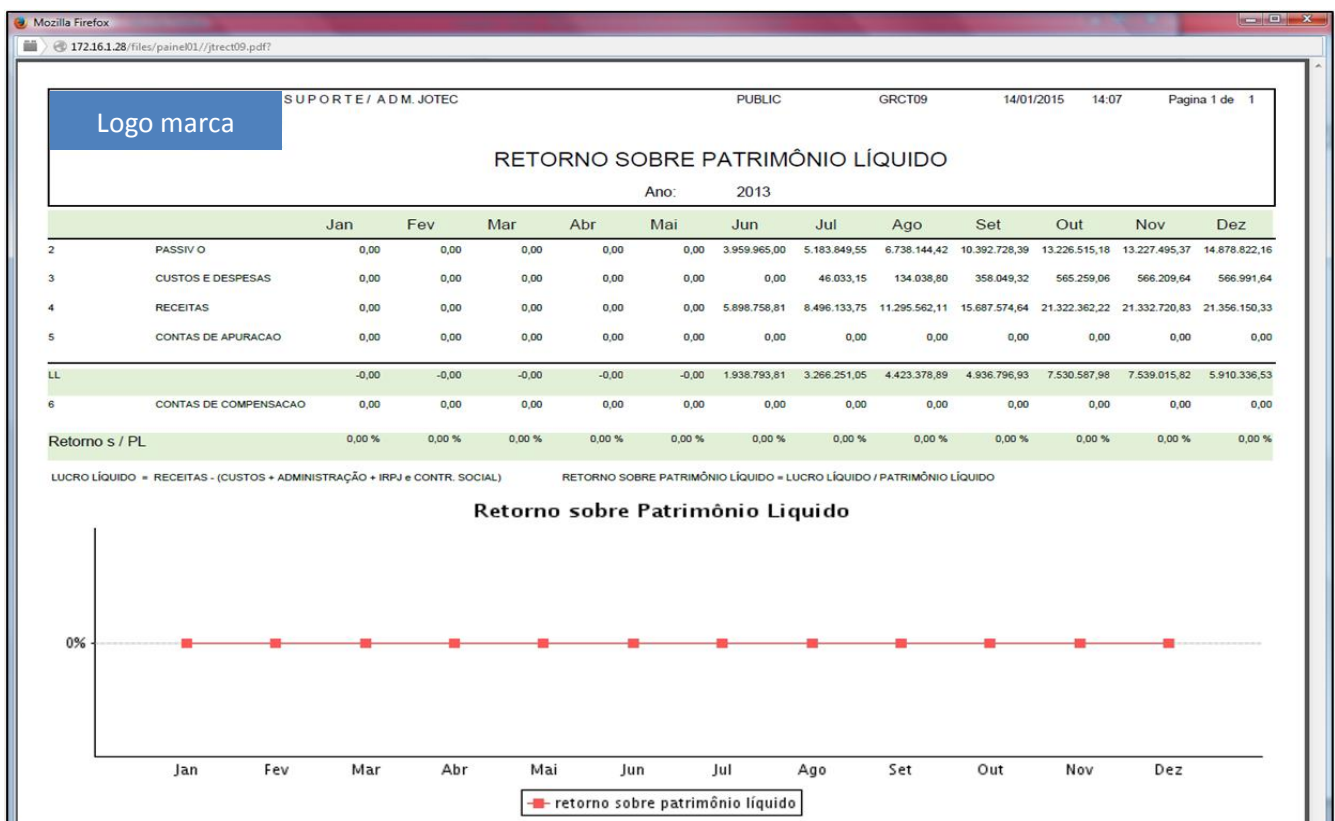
Mozilla Firefox

172.16.1.28/files/painel01//jtrect09.pdf?

Logo marca

SUPORTE/ ADM. JOTEC PUBLIC GRCT09 14/01/2015 14:07 Pagina 1 de 1

RETORNO SOBRE PATRIMÔNIO LÍQUIDO

Ano: 2013

| | | Jan | Fev | Mar | Abr | Mai | Jun | Jul | Ago | Set | Out | Nov | Dez |
|---|---|---|---|---|---|---|---|---|---|---|---|---|---|
| 2 | PASSIV O | 0,00 | 0,00 | 0,00 | 0,00 | 0,00 | 3.959.965,00 | 5.183.849,55 | 6.738.144,42 | 10.392.728,39 | 13.226.515,18 | 13.227.495,37 | 14.878.822,16 |
| 3 | CUSTOS E DESPESAS | 0,00 | 0,00 | 0,00 | 0,00 | 0,00 | 0,00 | 46.033,15 | 134.038,80 | 358.049,32 | 565.259,06 | 566.209,64 | 566.991,64 |
| 4 | RECEITAS | 0,00 | 0,00 | 0,00 | 0,00 | 0,00 | 5.898.758,81 | 8.496.133,75 | 11.295.562,11 | 15.687.574,64 | 21.322.362,22 | 21.332.720,83 | 21.356.150,33 |
| 5 | CONTAS DE APURACAO | 0,00 | 0,00 | 0,00 | 0,00 | 0,00 | 0,00 | 0,00 | 0,00 | 0,00 | 0,00 | 0,00 | 0,00 |
| LL | | -0,00 | -0,00 | -0,00 | -0,00 | -0,00 | 1.938.793,81 | 3.266.251,05 | 4.423.378,89 | 4.936.796,93 | 7.530.587,98 | 7.539.015,82 | 5.910.336,53 |
| 6 | CONTAS DE COMPENSACAO | 0,00 | 0,00 | 0,00 | 0,00 | 0,00 | 0,00 | 0,00 | 0,00 | 0,00 | 0,00 | 0,00 | 0,00 |
| Retorno s / PL | | 0,00 % | 0,00 % | 0,00 % | 0,00 % | 0,00 % | 0,00 % | 0,00 % | 0,00 % | 0,00 % | 0,00 % | 0,00 % | 0,00 % |

LUCRO LÍQUIDO = RECEITAS - (CUSTOS + ADMINISTRAÇÃO + IRPJ e CONTR. SOCIAL) RETORNO SOBRE PATRIMÔNIO LÍQUIDO = LUCRO LÍQUIDO / PATRIMÔNIO LÍQUIDO

Retorno sobre Patrimônio Liquido

0%

Jan Fev Mar Abr Mai Jun Jul Ago Set Out Nov Dez

retorno sobre patrimônio líquido